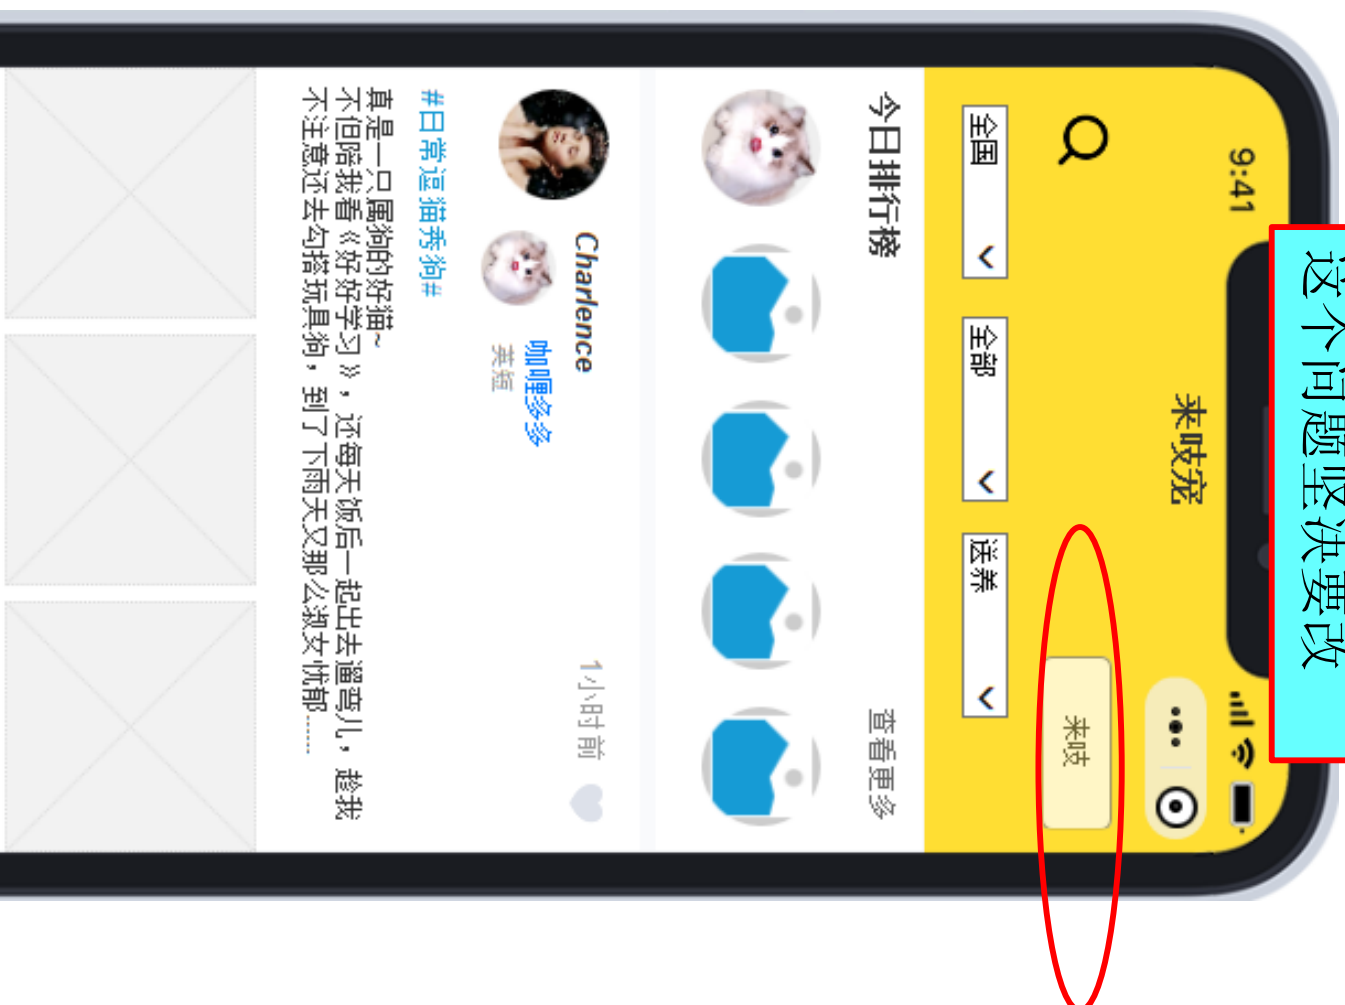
这个问题坚决要改

9:41

来吱宠

来吱

全国
全部
送养

今日排行榜
查看更多

Charlence
咖喱多多
英短
1小时前

#日常逗猫秀狗#
真是一只属狗的好猫~
不但陪我看《好好学习》，还每天饭后一起出去遛弯儿，趁我不注意还去勾搭玩具狗，到了下雨天又那么淑女anything郁......